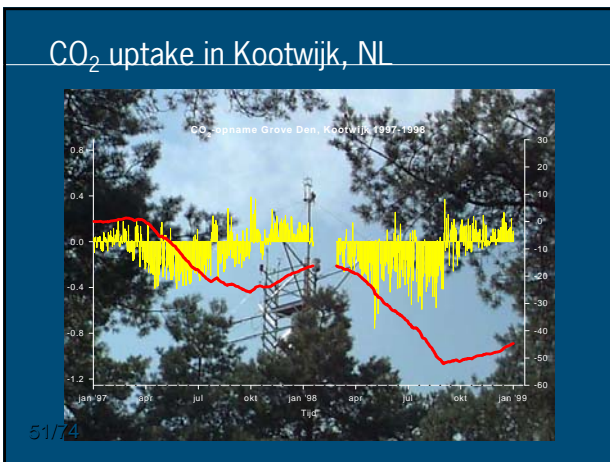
$CO_2$ uptake in Kootwijk, NL

$CO_2$-opname Grove Den, Kootwijk 1997-1998

0.8
0.4
0.0
-0.4
-0.8
-1.2

30
20
10
0
-10
-20
-30
-40
-50
-60

jan '97 apr jul okt jan '98 apr jul okt jan '99

Tijd

51/74